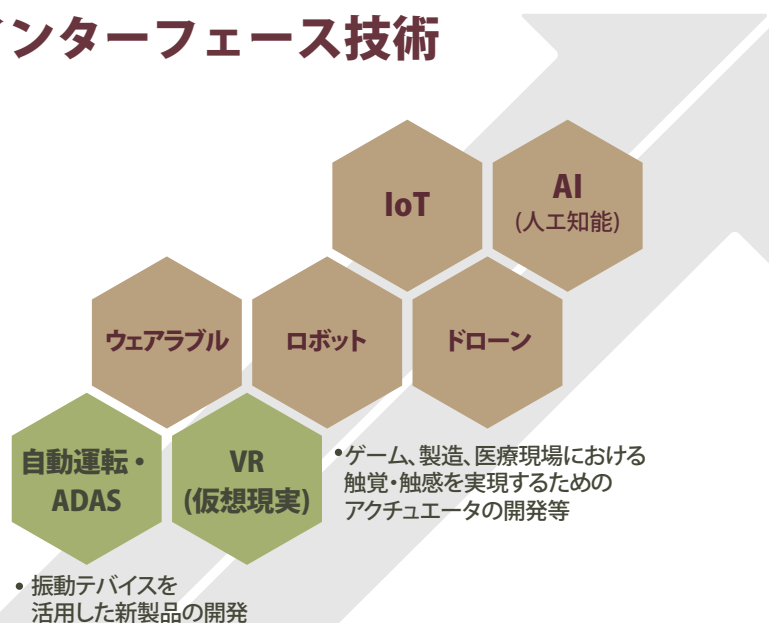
ンターフェース技術

IoT

AI
(人工知能)

ウェアラブル

ロボット

ドローン

自動運転・
ADAS

VR
(仮想現実)

•ゲーム、製造、医療現場における触覚・触感を実現するためのアクチュエータの開発等

• 振動デバイスを活用した新製品の開発